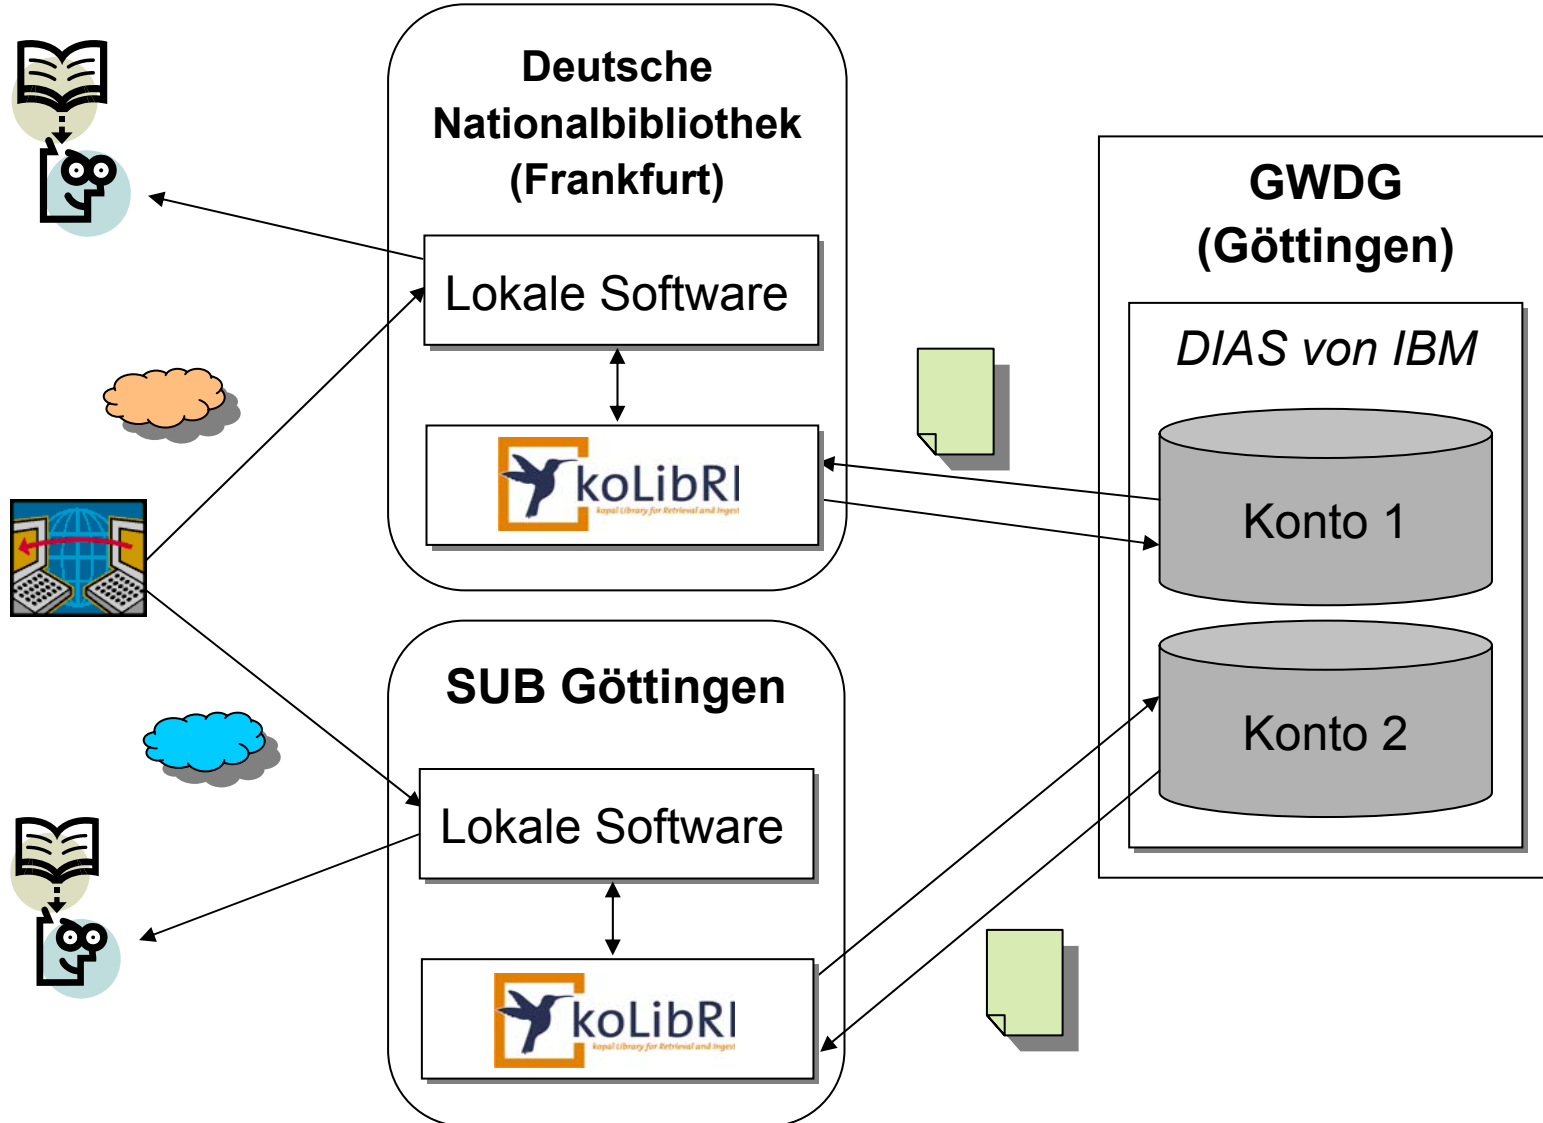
Deutsche Nationalbibliothek (Frankfurt)

Lokale Software

koLibRI
kopal Library for Retrieval and Ingest

GWDG (Göttingen)

DIAS von IBM

Konto 1

Konto 2

SUB Göttingen

Lokale Software

koLibRI
kopal Library for Retrieval and Ingest